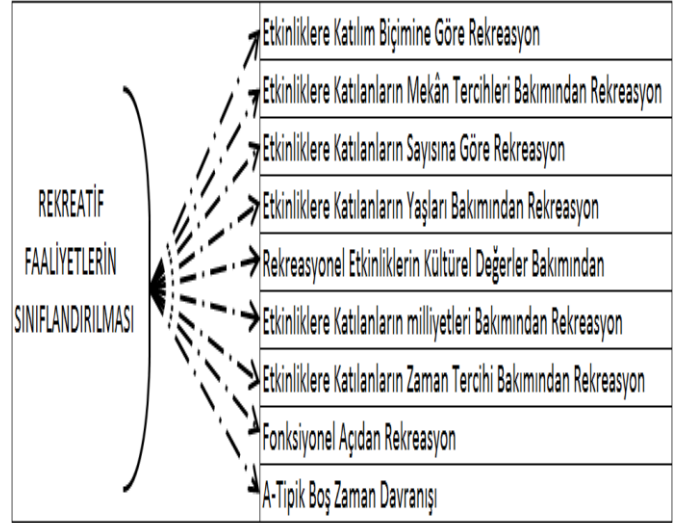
REKREATİF FAALİYETLERİN SINIFLANDIRILMASI

Etkinliklere Katılım Biçimine Göre Rekreasyon

Etkinliklere Katılanların Mekân Tercihleri Bakımından Rekreasyon

Etkinliklere Katılanların Sayısına Göre Rekreasyon

Etkinliklere Katılanların Yaşları Bakımından Rekreasyon

Rekreasyonel Etkinliklerin Kültürel Değerler Bakımından

Etkinliklere Katılanların milliyetleri Bakımından Rekreasyon

Etkinliklere Katılanların Zaman Tercihi Bakımından Rekreasyon

Fonksiyonel Açıdan Rekreasyon

A-Tipik Boş Zaman Davranışı